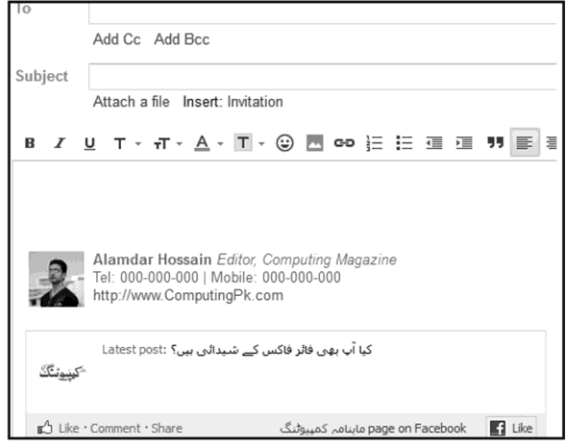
To

Add Cc Add Bcc

Subject

Attach a file Insert: Invitation

B I U T T A T

Alamdar Hossain Editor, Computing Magazine
Tel: 000-000-000 | Mobile: 000-000-000
http://www.ComputingPk.com

Latest post: کیا آپ بھی فائر فاکس کے شیدائی ہیں؟

کمپیوٹنگ

Like · Comment · Share ماہنامہ کمپیوٹنگ page on Facebook Like